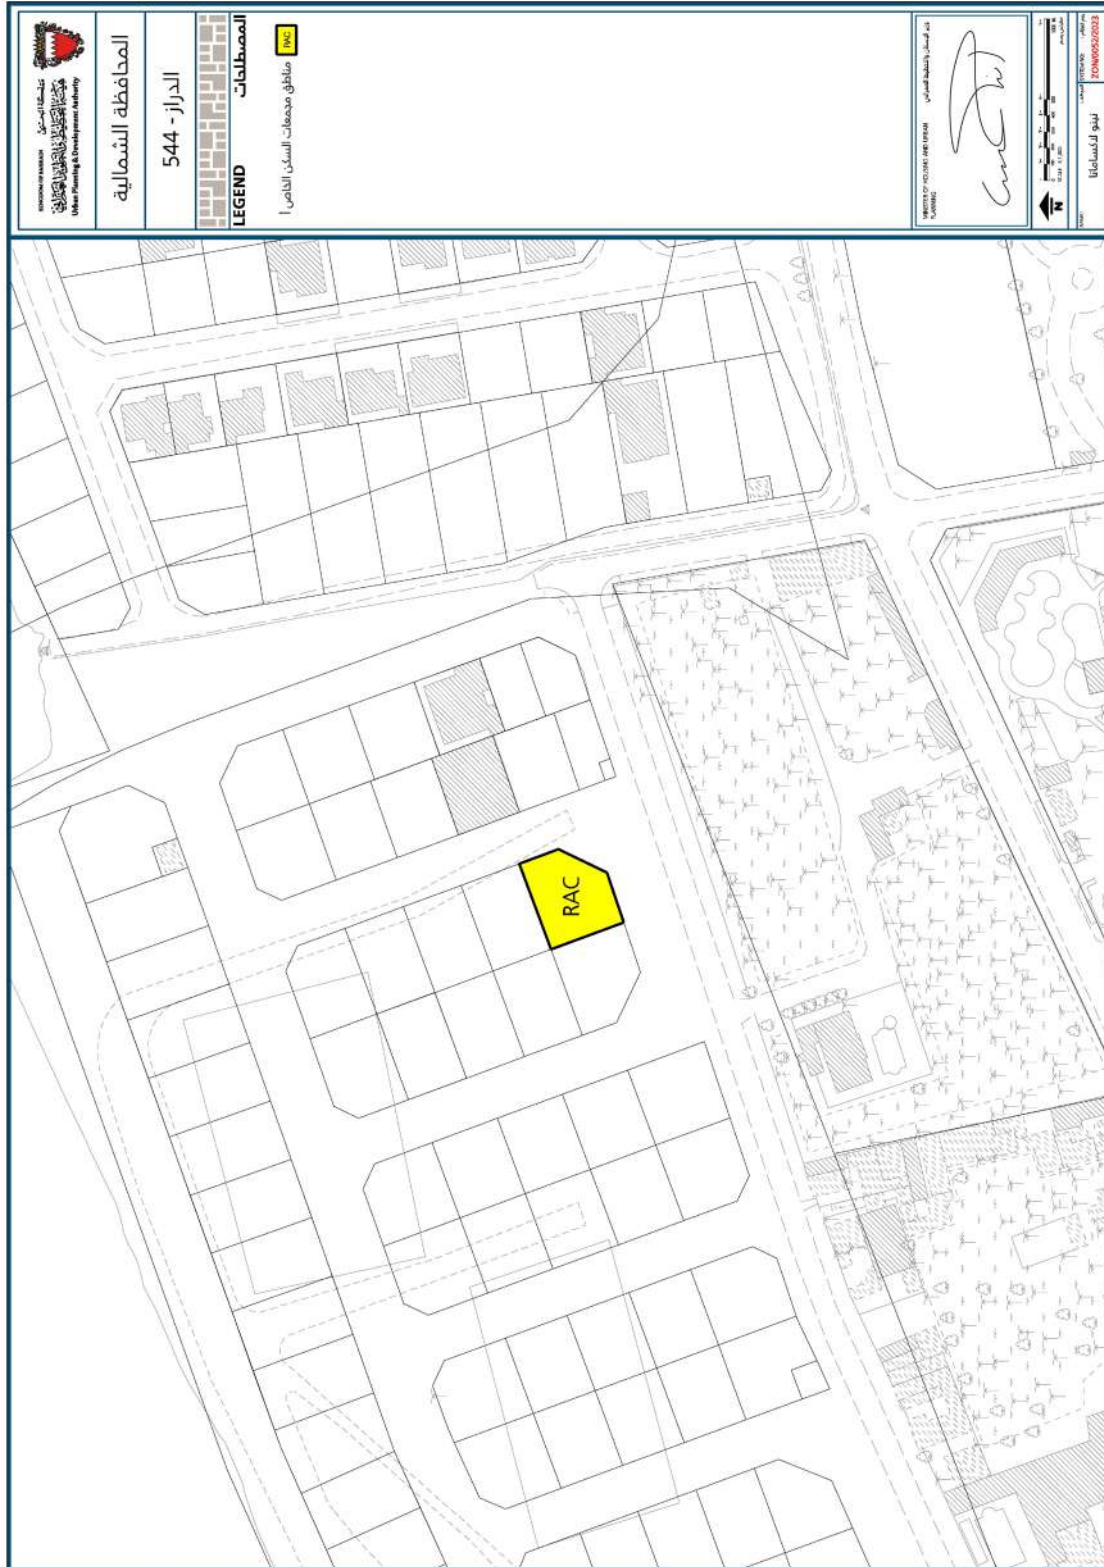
KINGDOM OF BAHRAIN
Urban Planning & Development Authority

المحافظة الشمالية

الدراز - 544

LEGEND
المصطلحات

RAC
مناطق مجمعات السكن الخاص ا

MINISTRY OF HOUSING AND URBAN PLANNING
وزير الإسكان والتخطيط العمراني

N

ZON/0052/2023

تيتو لازكساتا

RAC